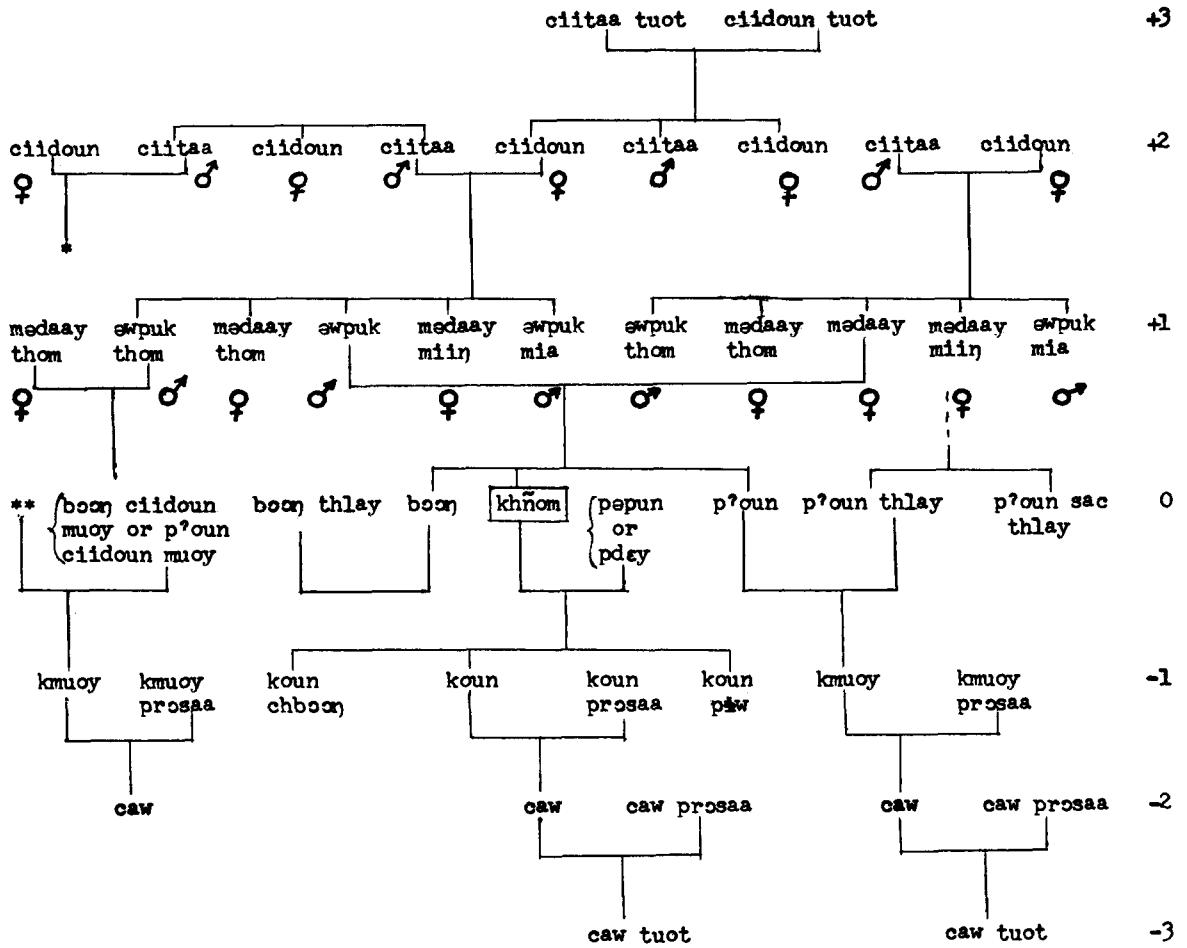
ciitaa tuot ciidoun tuot +3

ciidoun ♀ ciitaa ♂ ciidoun ♀ ciitaa ♂ ciidoun ♀ ciitaa ♂ ciidoun ♀ ciitaa ♂ ciidoun ♀ +2

*

medaay thom ♀ əwpuk thom ♂ medaay thom ♀ əwpuk ♂ medaay miiŋ ♀ əwpuk mia ♂ əwpuk thom ♂ medaay thom ♀ medaay ♀ medaay miiŋ ♀ əwpuk mia ♂ +1

** {booŋ ciidoun muoy or p'oun ciidoun muoy booŋ thlay booŋ khñom {pəpun or pdɛy p'oun p'oun thlay p'oun sac thlay 0

kmuoy kmuoy prosaa koun chbooŋ koun koun prosaa koun pəw kmuoy kmuoy prosaa -1

caw caw caw prosaa caw caw prosaa -2

caw tuot caw tuot -3